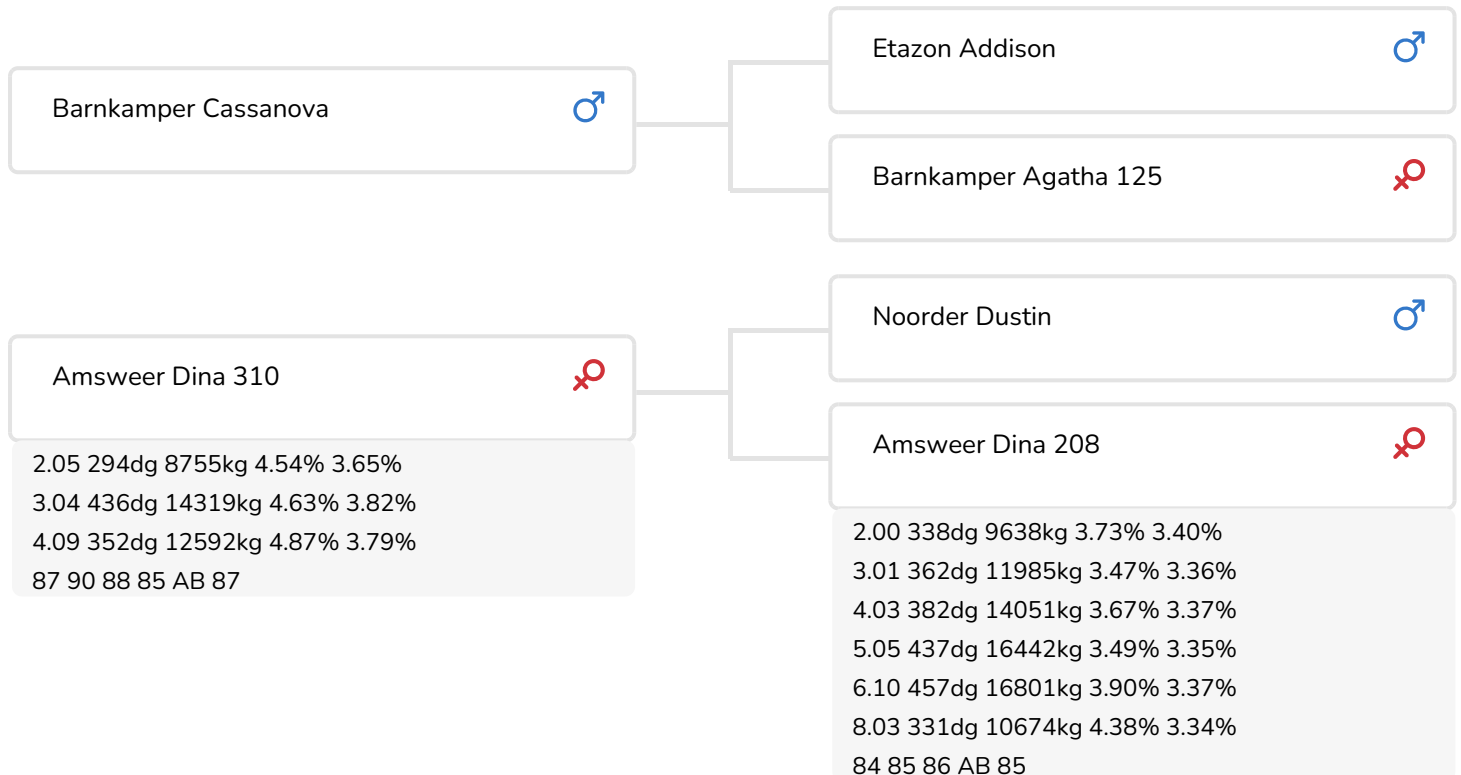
Barnkamper Cassanova ♂

Etazon Addison ♂

Barnkamper Agatha 125 ♀

Amsweer Dina 310 ♀

2.05 294dg 8755kg 4.54% 3.65%
3.04 436dg 14319kg 4.63% 3.82%
4.09 352dg 12592kg 4.87% 3.79%
87 90 88 85 AB 87

Noorder Dustin ♂

Amsweer Dina 208 ♀

2.00 338dg 9638kg 3.73% 3.40%
3.01 362dg 11985kg 3.47% 3.36%
4.03 382dg 14051kg 3.67% 3.37%
5.05 437dg 16442kg 3.49% 3.35%
6.10 457dg 16801kg 3.90% 3.37%
8.03 331dg 10674kg 4.38% 3.34%
84 85 86 AB 85